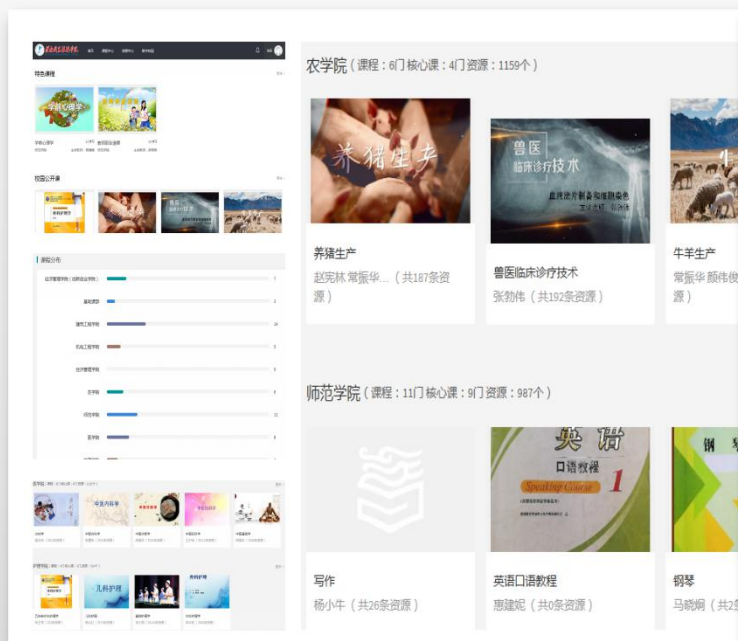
特色课程

校园公开课

课程分布

农学院（课程：6门 核心课：4门 资源：1159个）

养猪生产

兽医 临床诊疗技术

养猪生产
赵宪林 常振华...（共187条资源）

兽医临床诊疗技术
张勃伟（共192条资源）

牛羊生产
常振华 颜伟俊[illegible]源）

师范学院（课程：11门 核心课：9门 资源：987个）

英语 口语教程 Speaking Course 1

写作
杨小牛（共26条资源）

英语口语教程
惠建妮（共0条资源）

钢琴
马晓娟（共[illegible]